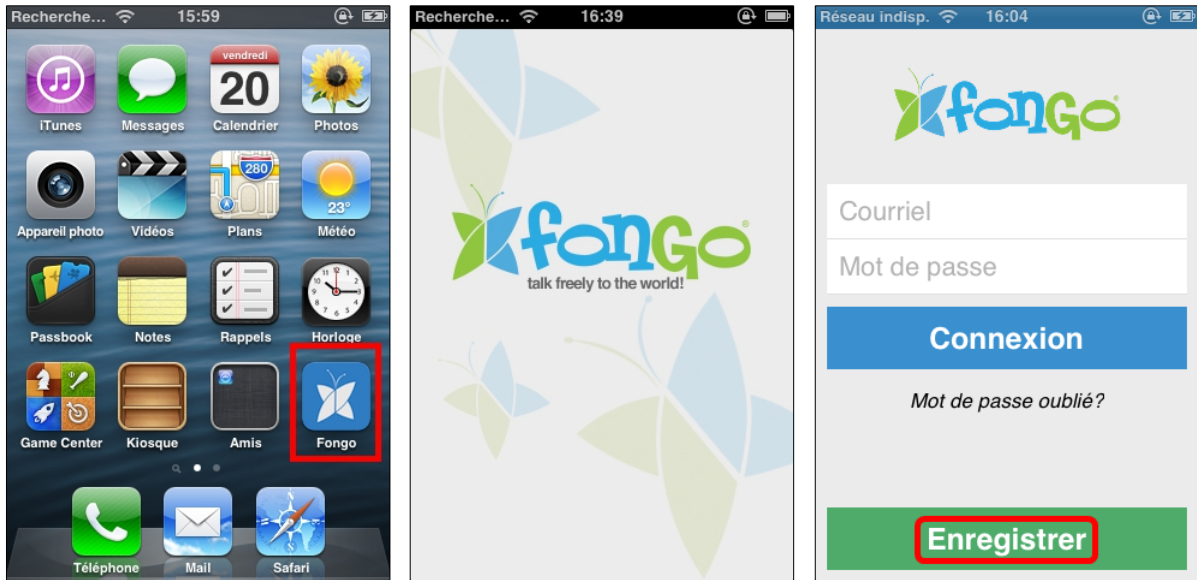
Recherche... 15:59

vendredi
20

iTunes
Messages
Calendrier
Photos

280

23°

Appareil photo
Vidéos
Plans
Météo

Passbook
Notes
Rappels
Horloge

Game Center
Kiosque
Amis
Fongo

Téléphone
Mail
Safari

Recherche... 16:39

fongo®
talk freely to the world!

Réseau indisp. 16:04

fongo®

Courriel
Mot de passe

Connexion

Mot de passe oublié?

Enregistrer